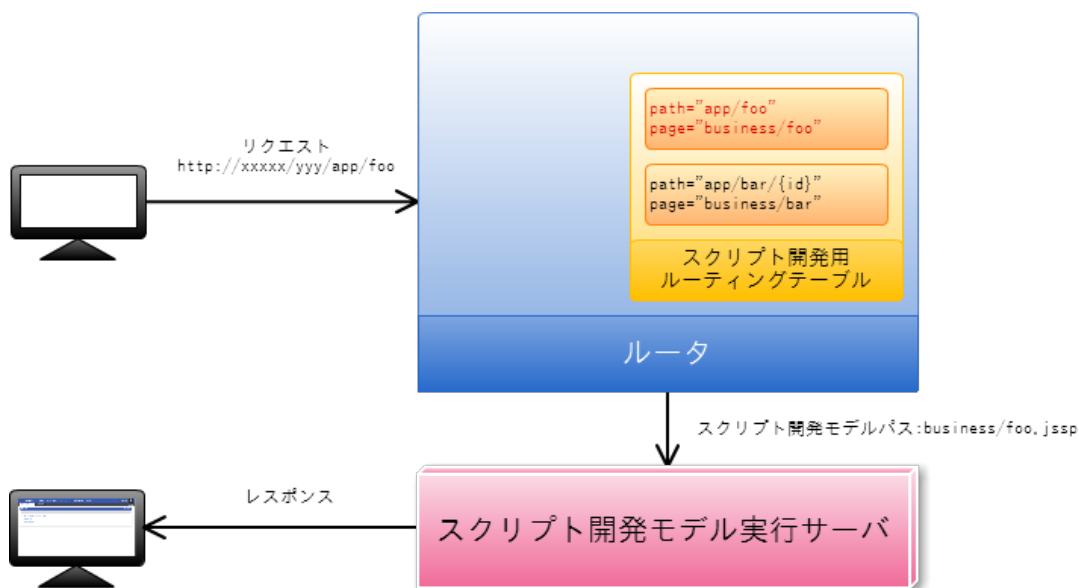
リクエスト
http://xxxxx/yyy/app/foo

path="app/foo"
page="business/foo"

path="app/bar/{id}"
page="business/bar"

スクリプト開発用
ルーティングテーブル

ルータ

スクリプト開発モデルパス:business/foo.jssp

レスポンス

スクリプト開発モデル実行サーバ